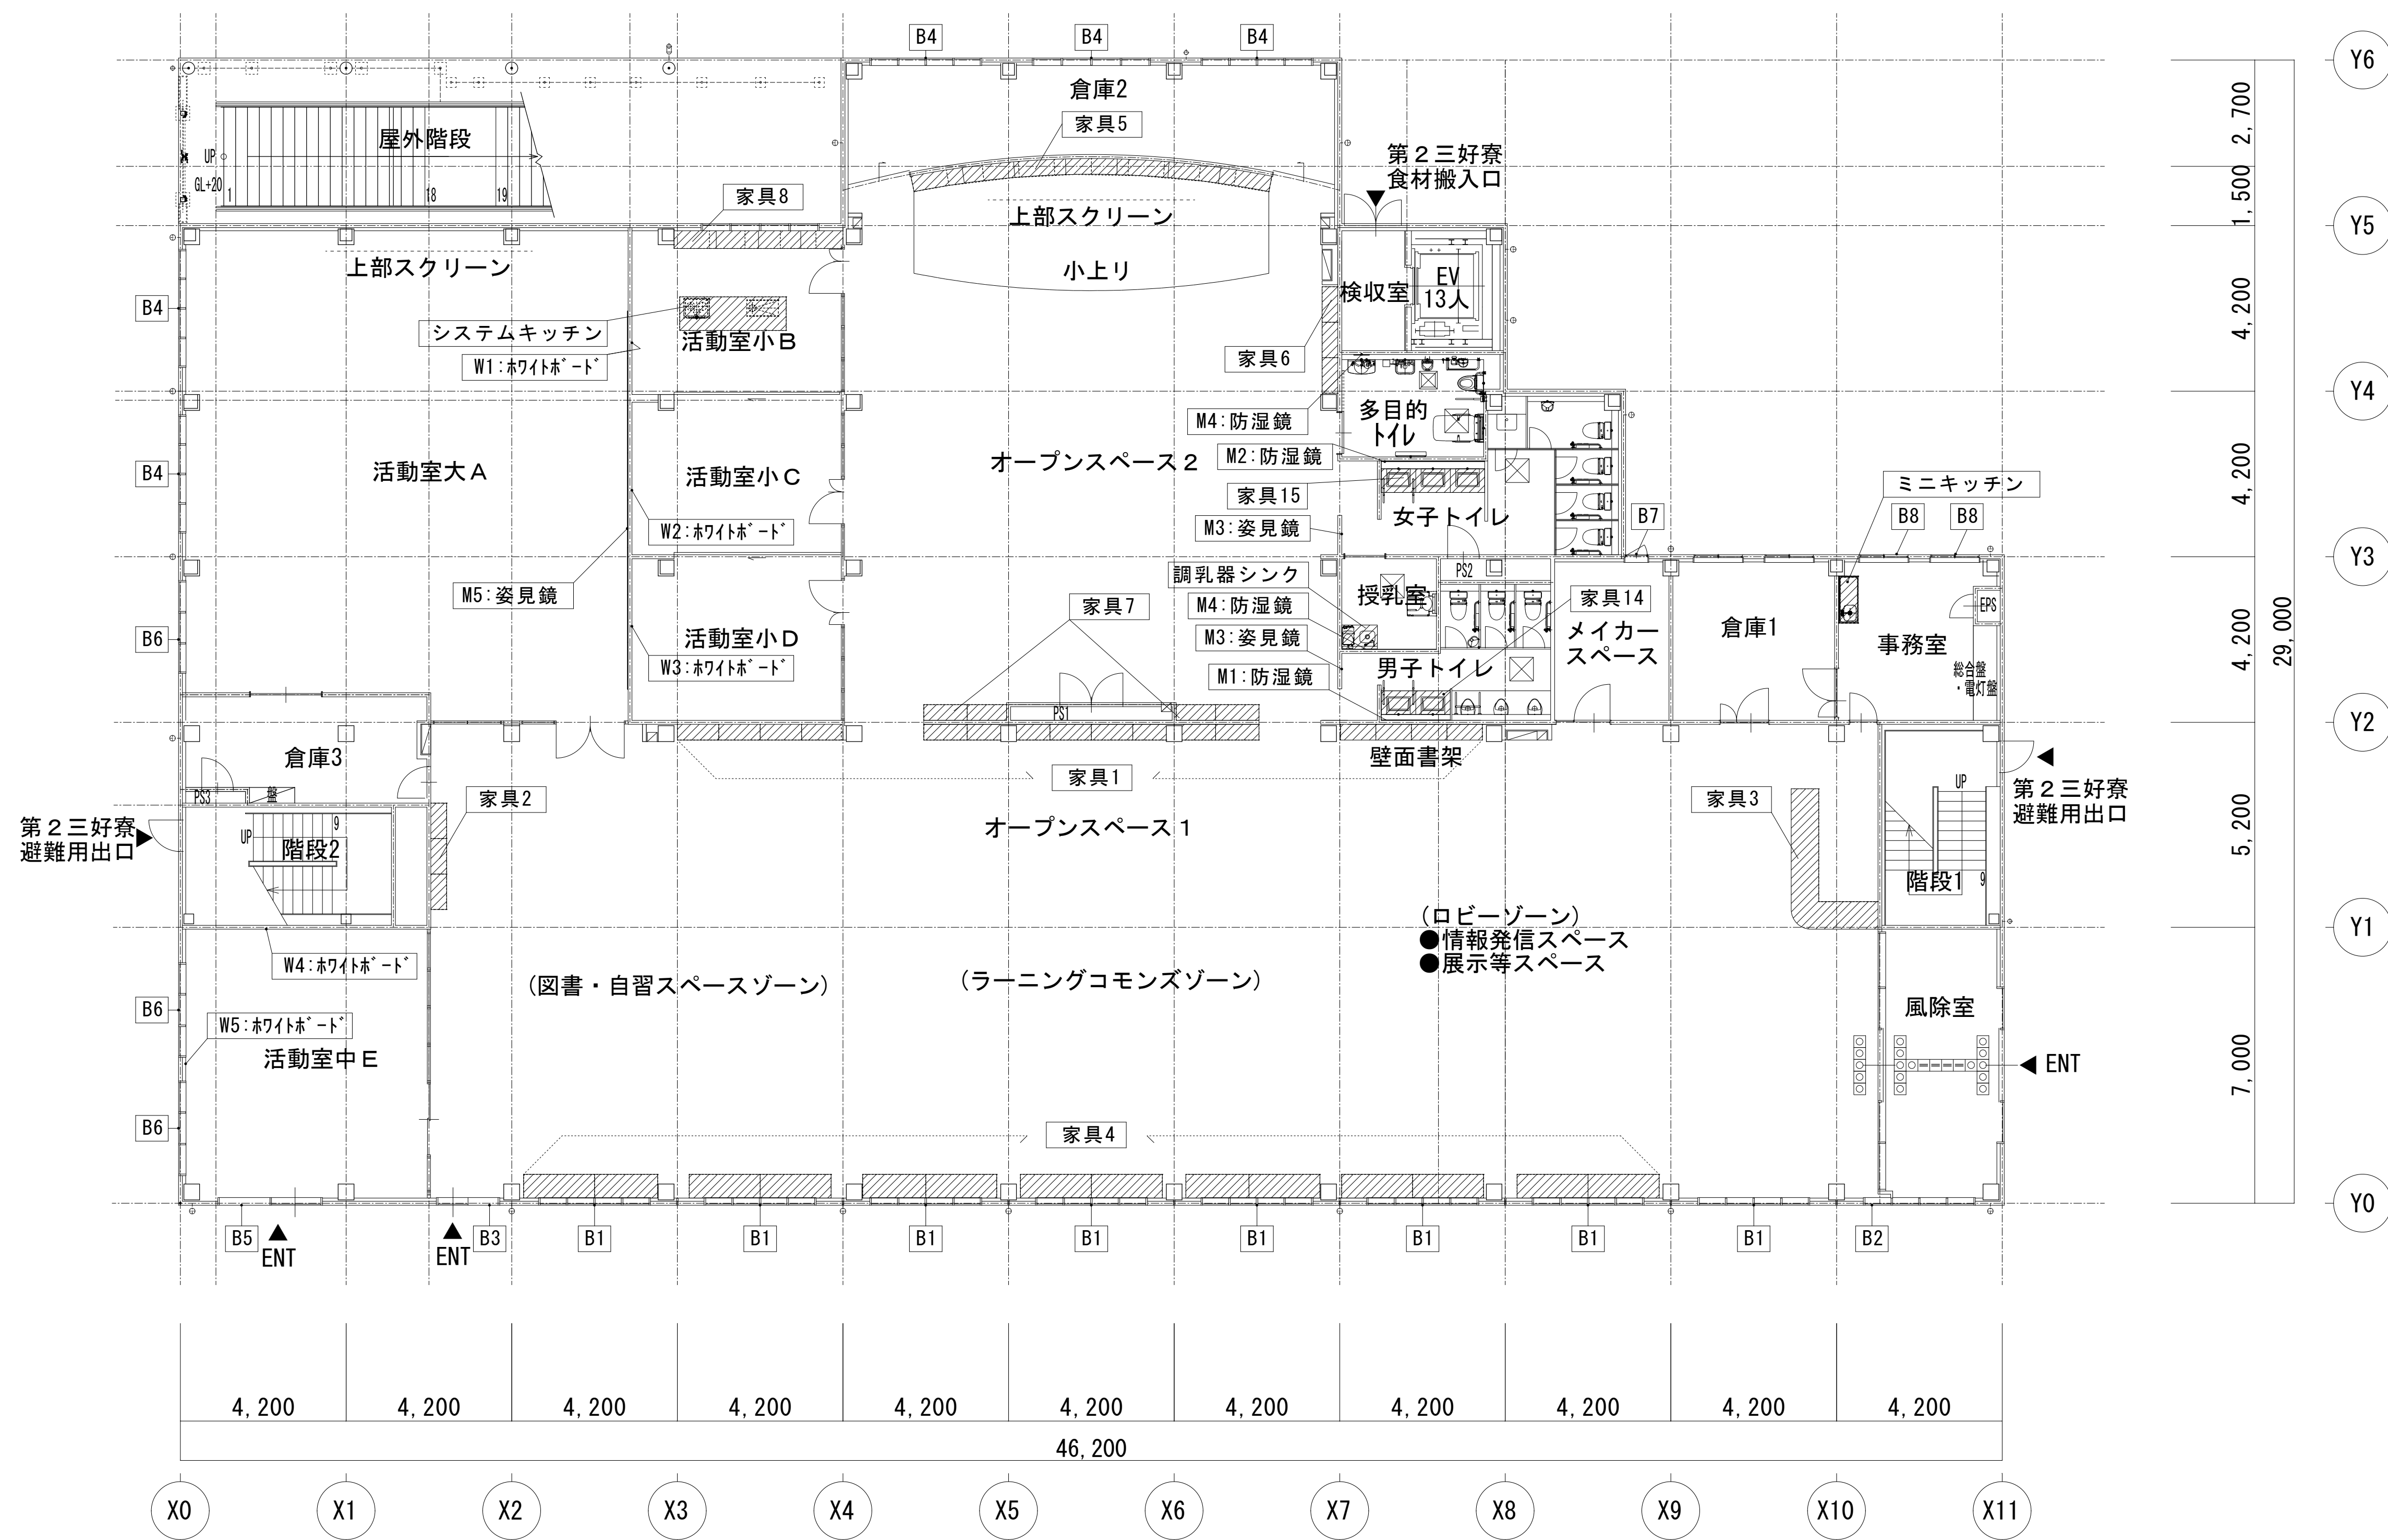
B4 B4 B4

Y6

倉庫2
家具5
屋外階段
UP
GL+20
1 18 19
第２三好寮
食材搬入口
家具8
上部スクリーン
2,700
1,500
Y5
上部スクリーン
小上り
B4
システムキッチン
活動室小Ｂ
W1:ホワイトボード
検収室
EV
13人
家具6
4,200
Y4
M4:防湿鏡
多目的
トイレ
B4
活動室大Ａ
活動室小Ｃ
オープンスペース２
M2:防湿鏡
家具15
ミニキッチン
M3:姿見鏡
女子トイレ
B7
B8 B8
W2:ホワイトボード
4,200
Y3
調乳器シンク
PS2
M5:姿見鏡
家具7
授乳室
家具14
EPS
B6
活動室小Ｄ
M4:防湿鏡
M3:姿見鏡
メイカー
スペース
倉庫1
事務室
W3:ホワイトボード
総合盤
・電灯盤
M1:防湿鏡
男子トイレ
4,200
29,000
PS1
Y2
倉庫3
壁面書架
家具1
第２三好寮
避難用出口
PS3
盤
家具2
家具3
UP
第２三好寮
避難用出口
UP
9
階段2
オープンスペース１
階段1
9
5,200
Y1
（ロビーゾーン）
●情報発信スペース
●展示等スペース
W4:ホワイトボード
（図書・自習スペースゾーン）
（ラーニングコモンズゾーン）
B6
風除室
W5:ホワイトボード
活動室中Ｅ
ENT
7,000
B6
家具4
Y0
B5 ENT
ENT B3
B1 B1 B1 B1 B1 B1 B1 B1 B2

4,200 4,200 4,200 4,200 4,200 4,200 4,200 4,200 4,200 4,200 4,200
46,200

X0 X1 X2 X3 X4 X5 X6 X7 X8 X9 X10 X11